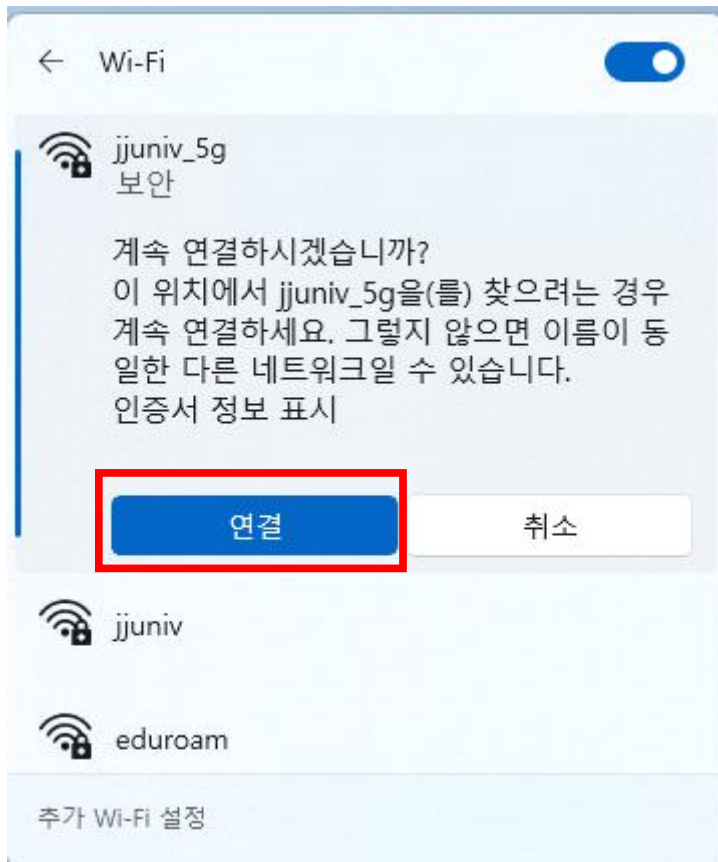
← Wi-Fi

jjuniv_5g
보안

계속 연결하시겠습니까?
이 위치에서 jjuniv_5g을(를) 찾으려는 경우 계속 연결하세요. 그렇지 않으면 이름이 동일한 다른 네트워크일 수 있습니다.
인증서 정보 표시

연결

취소

jjuniv

eduroam

추가 Wi-Fi 설정